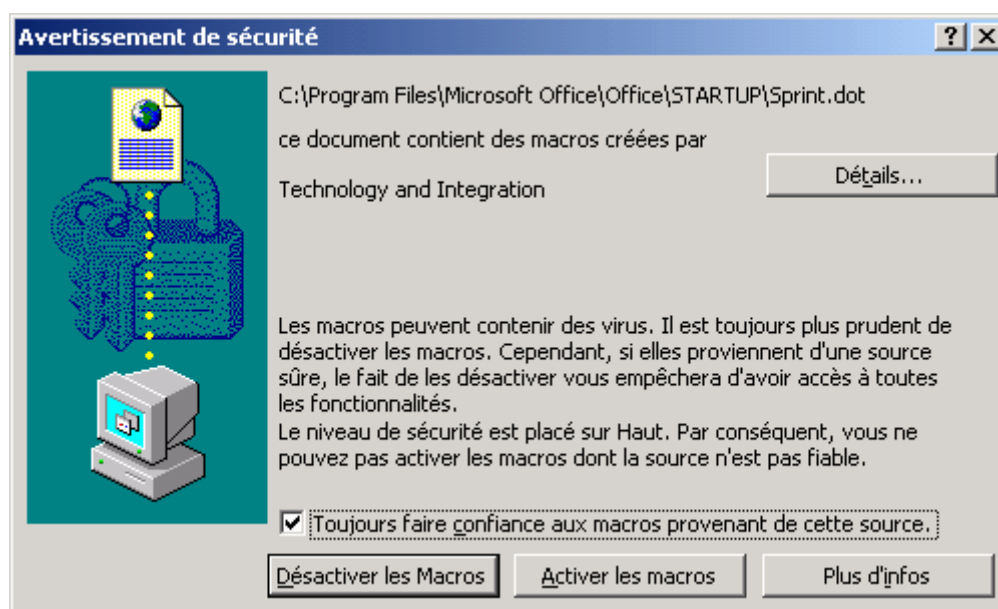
Avertissement de sécurité

?
X

C:\Program Files\Microsoft Office\Office\STARTUP\Sprint.dot

ce document contient des macros créées par

Technology and Integration

Détails...

Les macros peuvent contenir des virus. Il est toujours plus prudent de désactiver les macros. Cependant, si elles proviennent d'une source sûre, le fait de les désactiver vous empêchera d'avoir accès à toutes les fonctionnalités.
Le niveau de sécurité est placé sur Haut. Par conséquent, vous ne pouvez pas activer les macros dont la source n'est pas fiable.

Toujours faire confiance aux macros provenant de cette source.

Désactiver les Macros

Activer les macros

Plus d'infos